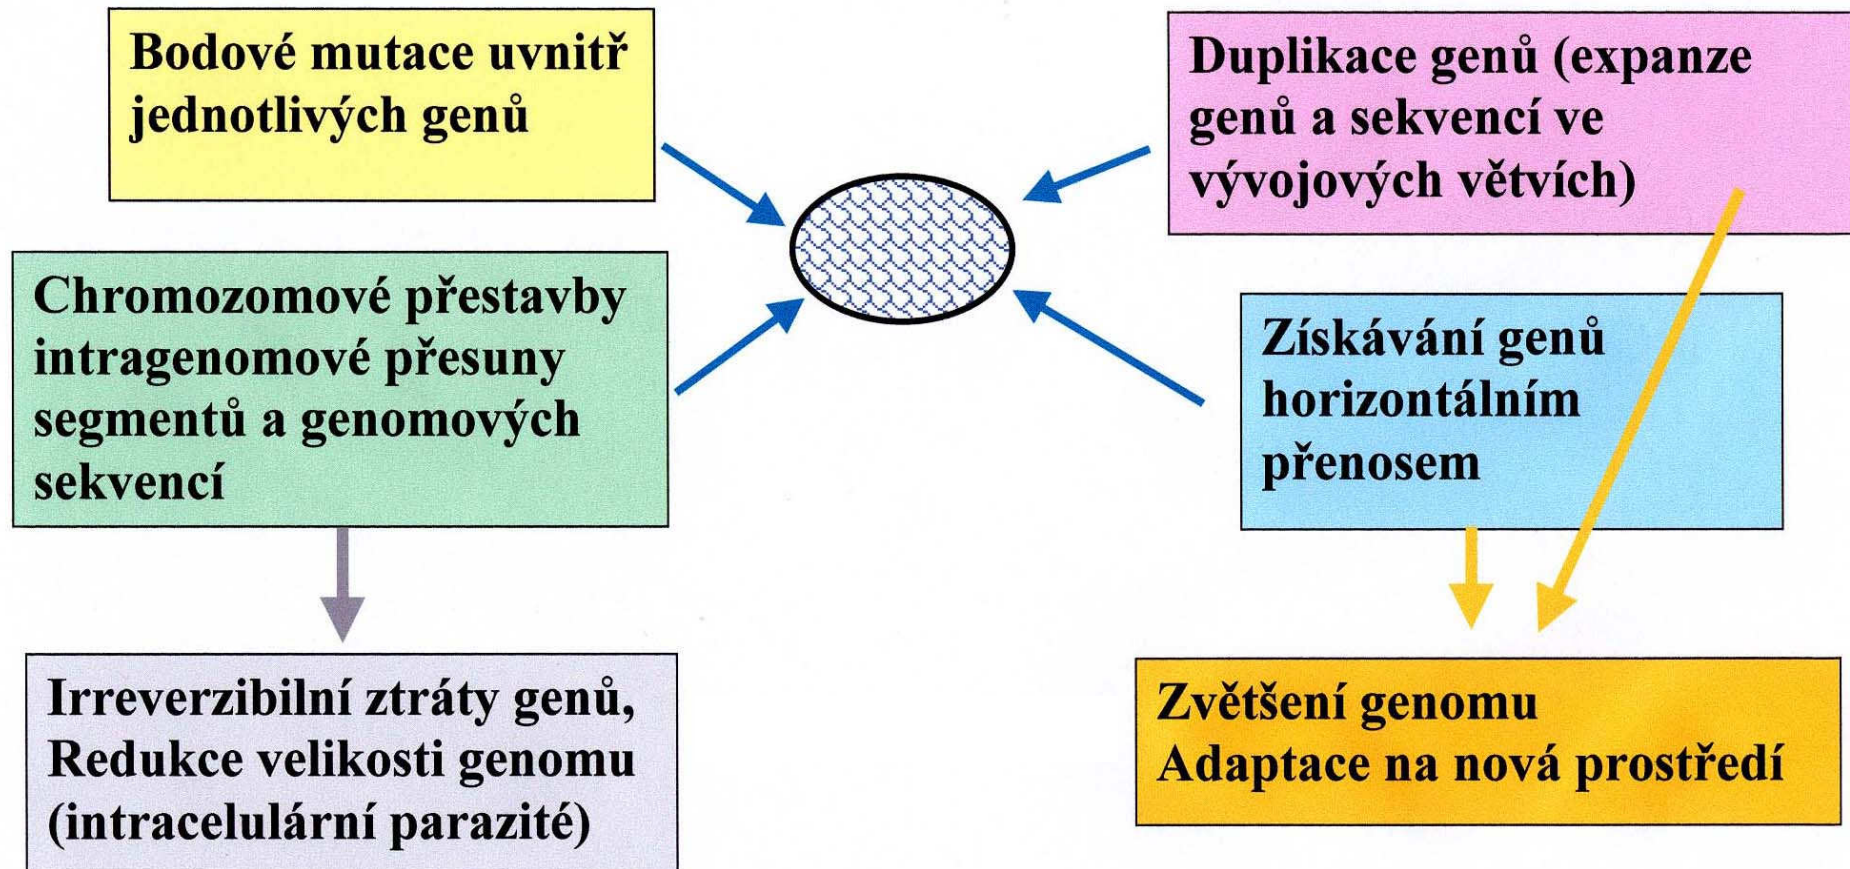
Bodové mutace uvnitř jednotlivých genů

Duplikace genů (expanze genů a sekvencí ve vývojových větvích)

Chromozomové přestavby intragenomové přesuny segmentů a genomových sekvencí

Získávání genů horizontálním přenosem

Irreverzibilní ztráty genů, Redukce velikosti genomu (intracelulární parazité)

Zvětšení genomu
Adaptace na nová prostředí